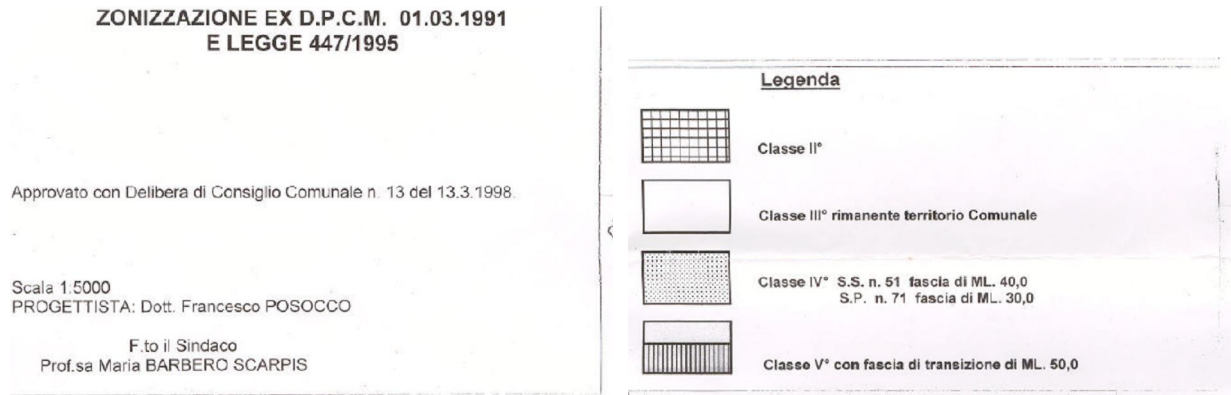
ZONIZZAZIONE EX D.P.C.M. 01.03.1991
E LEGGE 447/1995

Approvato con Delibera di Consiglio Comunale n. 13 del 13.3.1998.

Scala 1.5000
PROGETTISTA: Dott. Francesco POSOCCO

F.to il Sindaco
Prof.sa Maria BARBERO SCARPIS

Legenda

Classe II°

Classe III° rimanente territorio Comunale

Classe IV° S.S. n. 51 fascia di ML. 40,0
S.P. n. 71 fascia di ML. 30,0

Classe V° con fascia di transizione di ML. 50,0